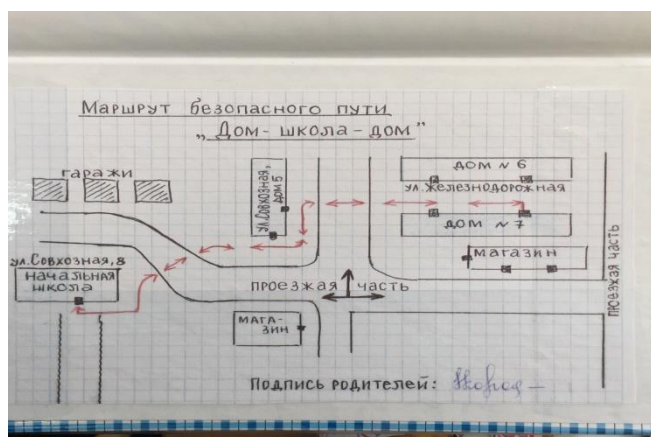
Маршрут безопасного пути „Дом - школа - дом"

гаражи

ул. Совхозная, дом 5

дом № 6

ул. Железнодорожная

дом № 7

магазин

ул. Совхозная, 8 начальная школа

проезжая часть

мага-зин

проезжая часть

Подпись родителей: Якова -